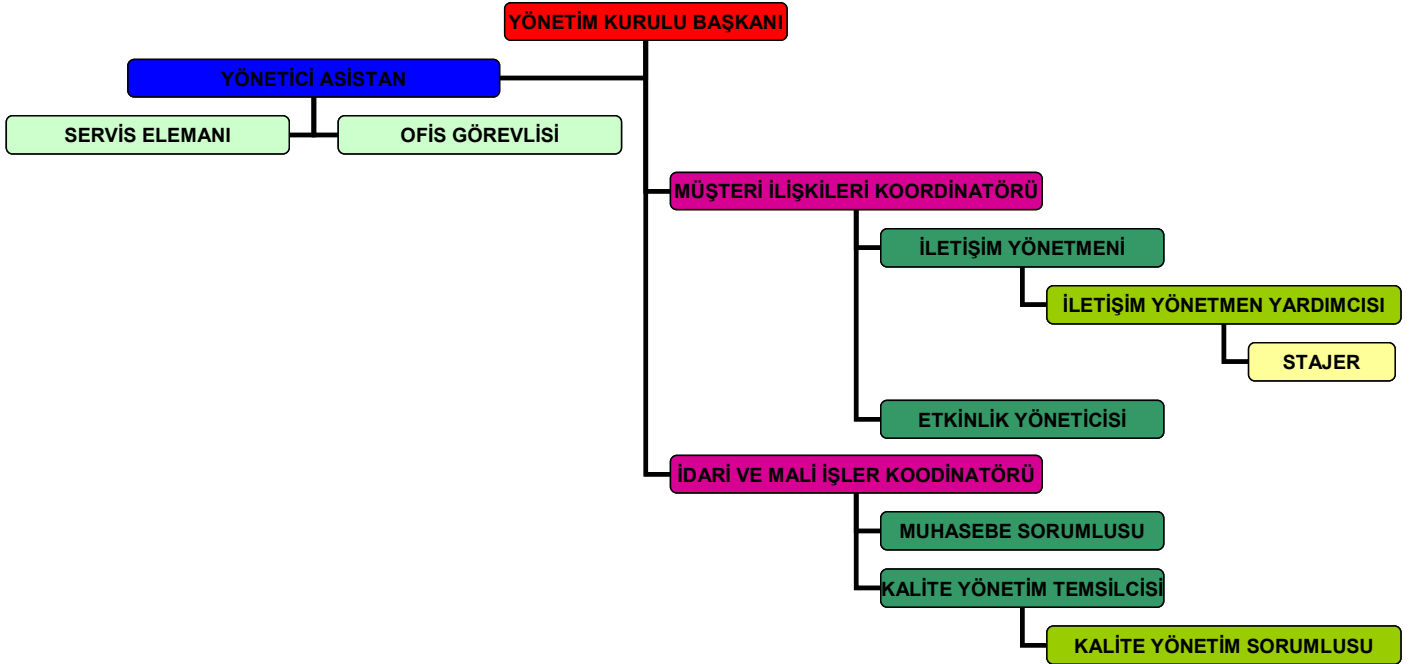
YÖNETİM KURULU BAŞKANI

YÖNETİCİ ASİSTAN

SERVİS ELEMANI

OFİS GÖREVLİSİ

MÜŞTERİ İLİŞKİLERİ KOORDİNATÖRÜ

İLETİŞİM YÖNETMENİ

İLETİŞİM YÖNETMEN YARDIMCISI

STAJER

ETKİNLİK YÖNETİCİSİ

İDARİ VE MALİ İŞLER KOODİNATÖRÜ

MUHASEBE SORUMLUSU

KALİTE YÖNETİM TEMSİLCİSİ

KALİTE YÖNETİM SORUMLUSU